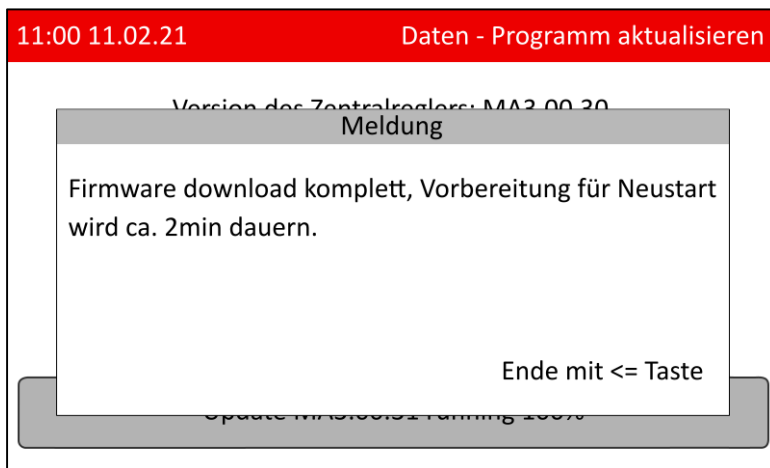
11:00 11.02.21

Daten - Programm aktualisieren

Version des Zentralreglers: MA3.00.30

Meldung

Firmware download komplett, Vorbereitung für Neustart wird ca. 2min dauern.

Ende mit <= Taste

Update MA3.00.31 running 100%